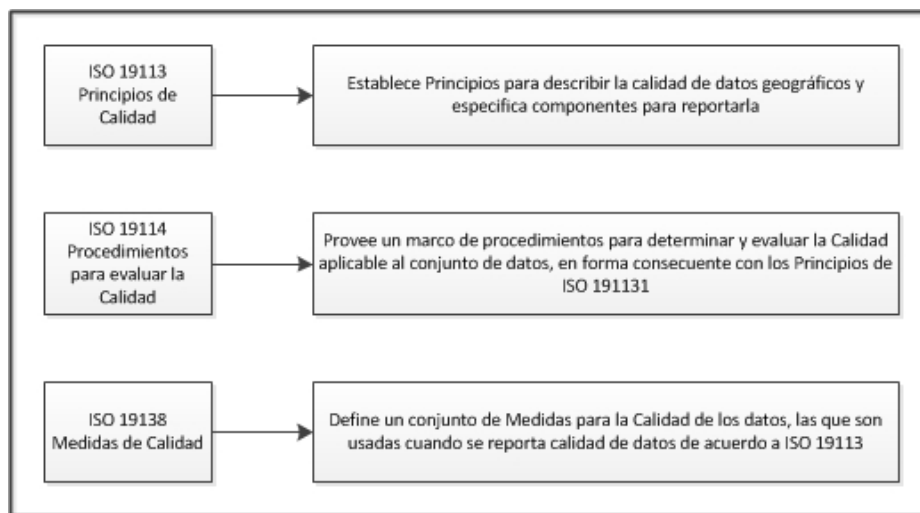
ISO 19113 Principios de Calidad

Establece Principios para describir la calidad de datos geográficos y especifica componentes para reportarla

ISO 19114 Procedimientos para evaluar la Calidad

Provee un marco de procedimientos para determinar y evaluar la Calidad aplicable al conjunto de datos, en forma consecuente con los Principios de ISO 191131

ISO 19138 Medidas de Calidad

Define un conjunto de Medidas para la Calidad de los datos, las que son usadas cuando se reporta calidad de datos de acuerdo a ISO 19113